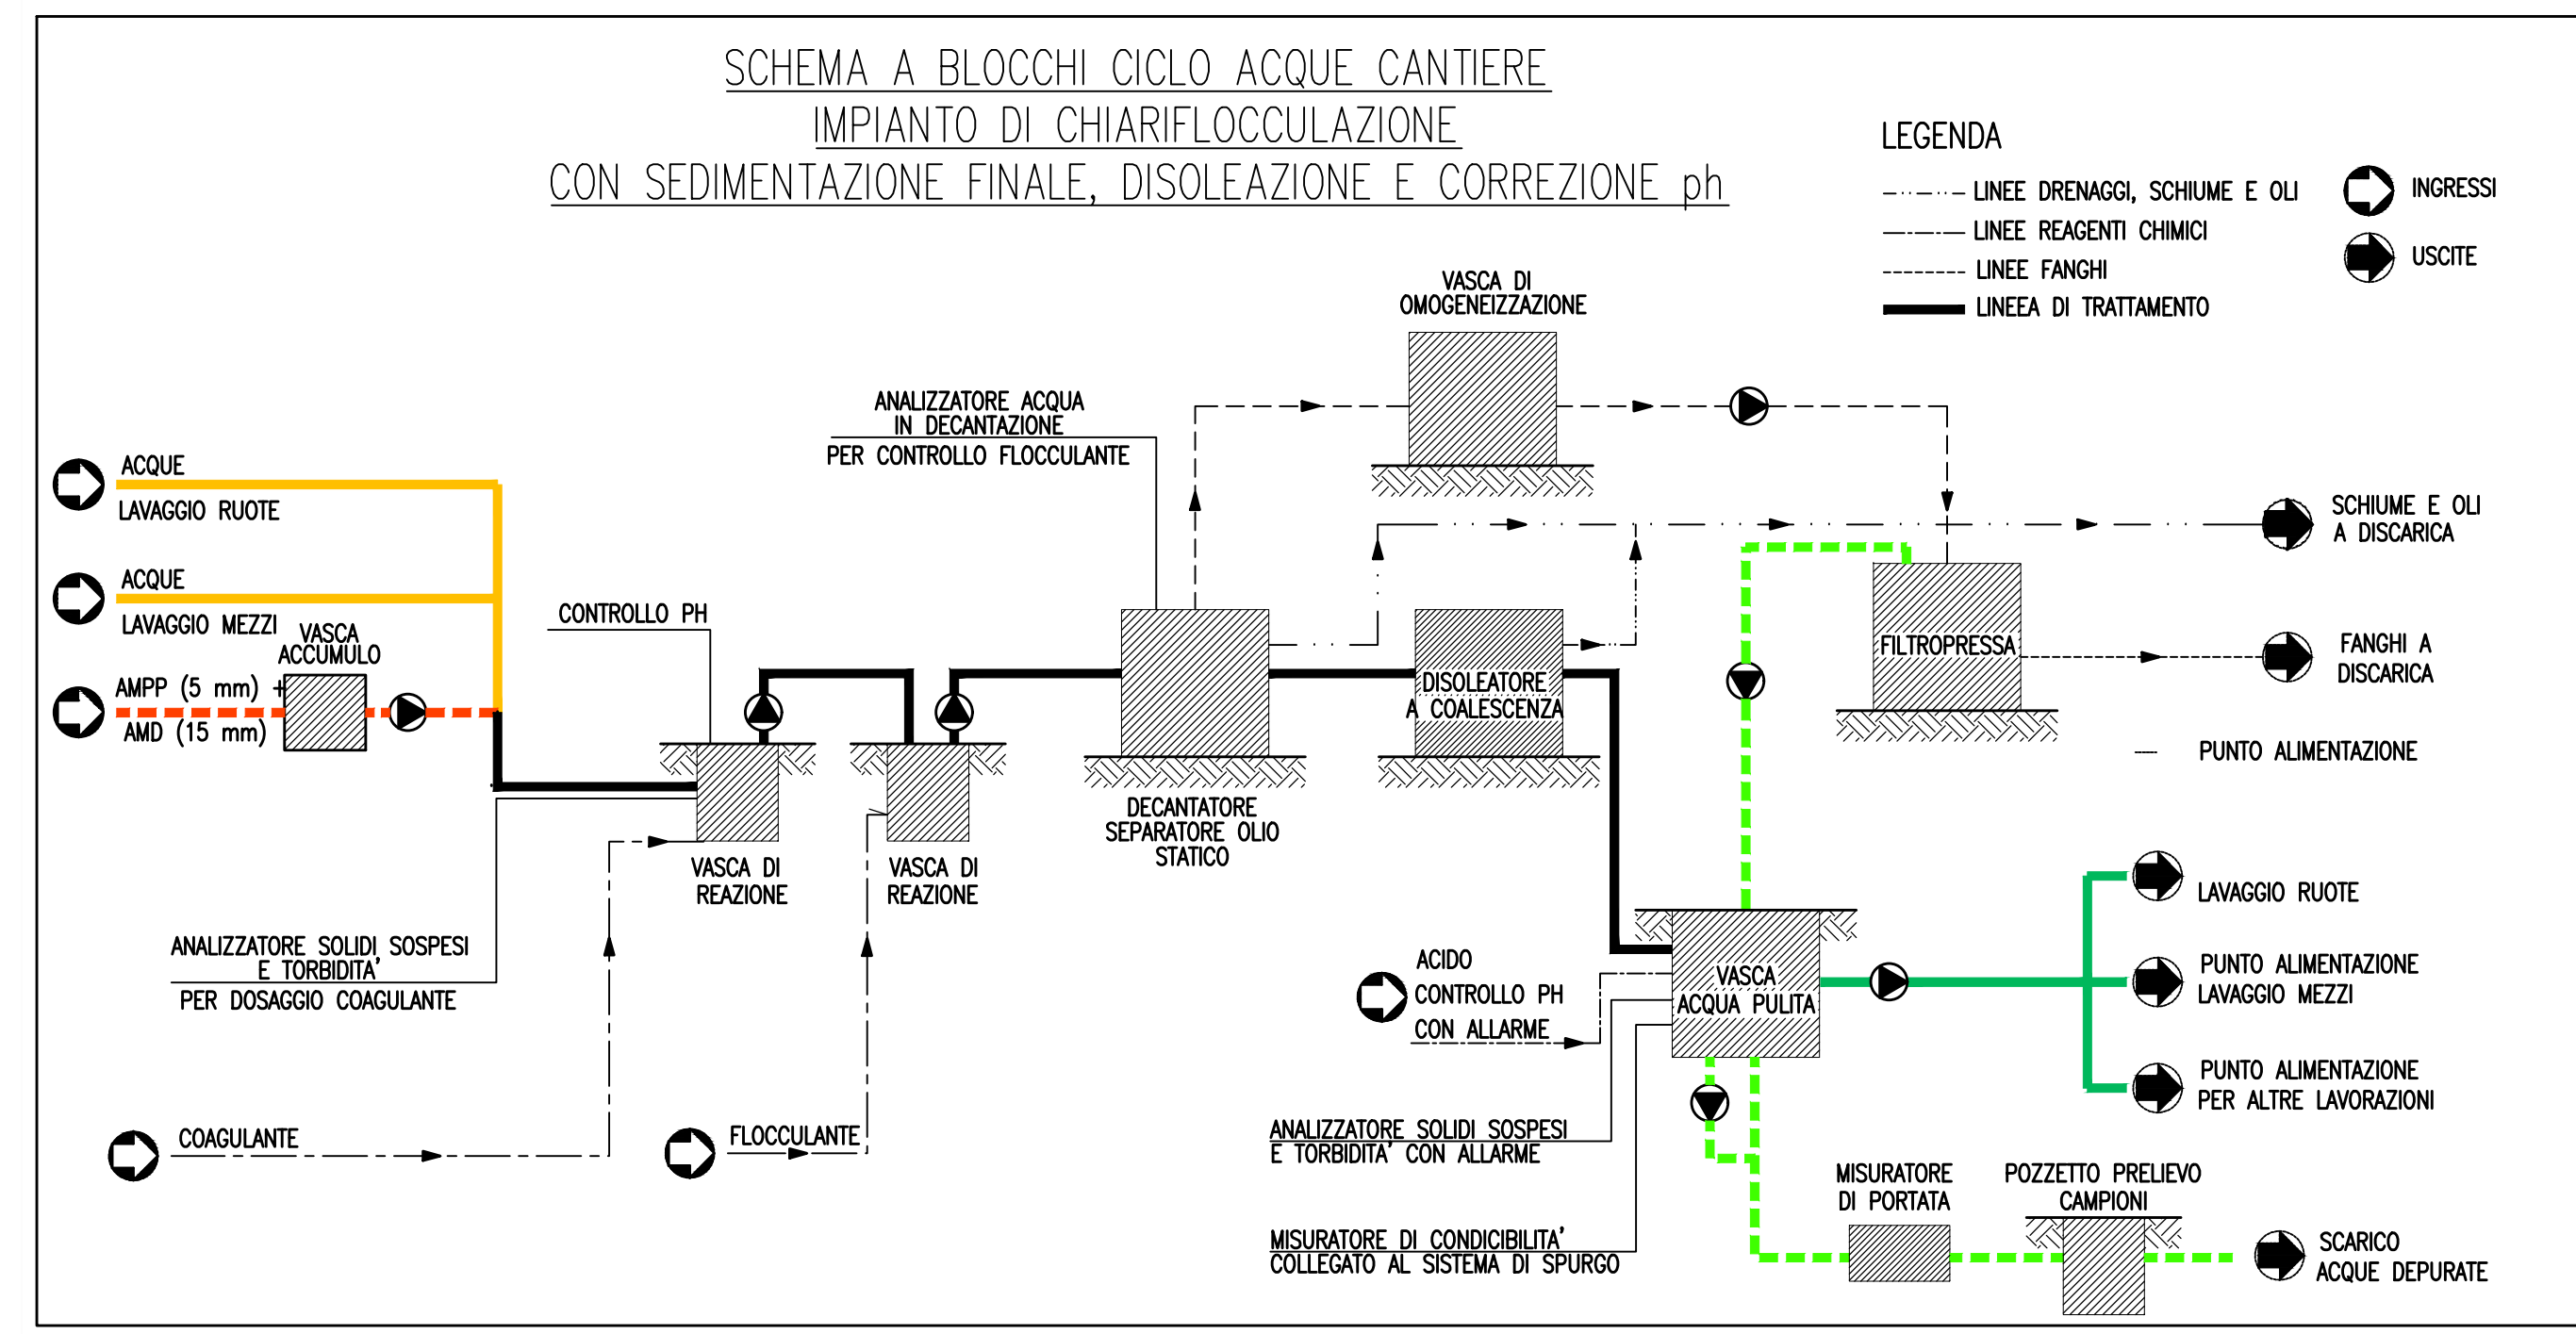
SCHEMA A BLOCCHI CICLO ACQUE CANTIERE
IMPIANTO DI CHIARIFLOCCULAZIONE
CON SEDIMENTAZIONE FINALE, DISOLEAZIONE E CORREZIONE ph

LEGENDA
LINEE DRENAGGI, SCHIUME E OLI
LINEE REAGENTI CHIMICI
LINEE FANGHI
LINEEA DI TRATTAMENTO
INGRESSI
USCITE

VASCA DI OMOGENEIZZAZIONE

ANALIZZATORE ACQUA IN DECANTAZIONE PER CONTROLLO FLOCCULANTE

ACQUE LAVAGGIO RUOTE

ACQUE LAVAGGIO MEZZI

VASCA ACCUMULO

AMPP (5 mm) + AMD (15 mm)

CONTROLLO PH

SCHIUME E OLI A DISCARICA

FILTROPRESSA

FANGHI A DISCARICA

DISOLEATORE A COALESCENZA

PUNTO ALIMENTAZIONE

VASCA DI REAZIONE

VASCA DI REAZIONE

DECANTATORE SEPARATORE OLIO STATICO

ANALIZZATORE SOLIDI SOSPESI E TORBIDITA' PER DOSAGGIO COAGULANTE

LAVAGGIO RUOTE

ACIDO CONTROLLO PH CON ALLARME

VASCA ACQUA PULITA

PUNTO ALIMENTAZIONE LAVAGGIO MEZZI

PUNTO ALIMENTAZIONE PER ALTRE LAVORAZIONI

ANALIZZATORE SOLIDI SOSPESI E TORBIDITA' CON ALLARME

COAGULANTE

FLOCCULANTE

MISURATORE DI PORTATA

POZZETTO PRELIEVO CAMPIONI

MISURATORE DI CONDICIBILITA' COLLEGATO AL SISTEMA DI SPURGO

SCARICO ACQUE DEPURATE